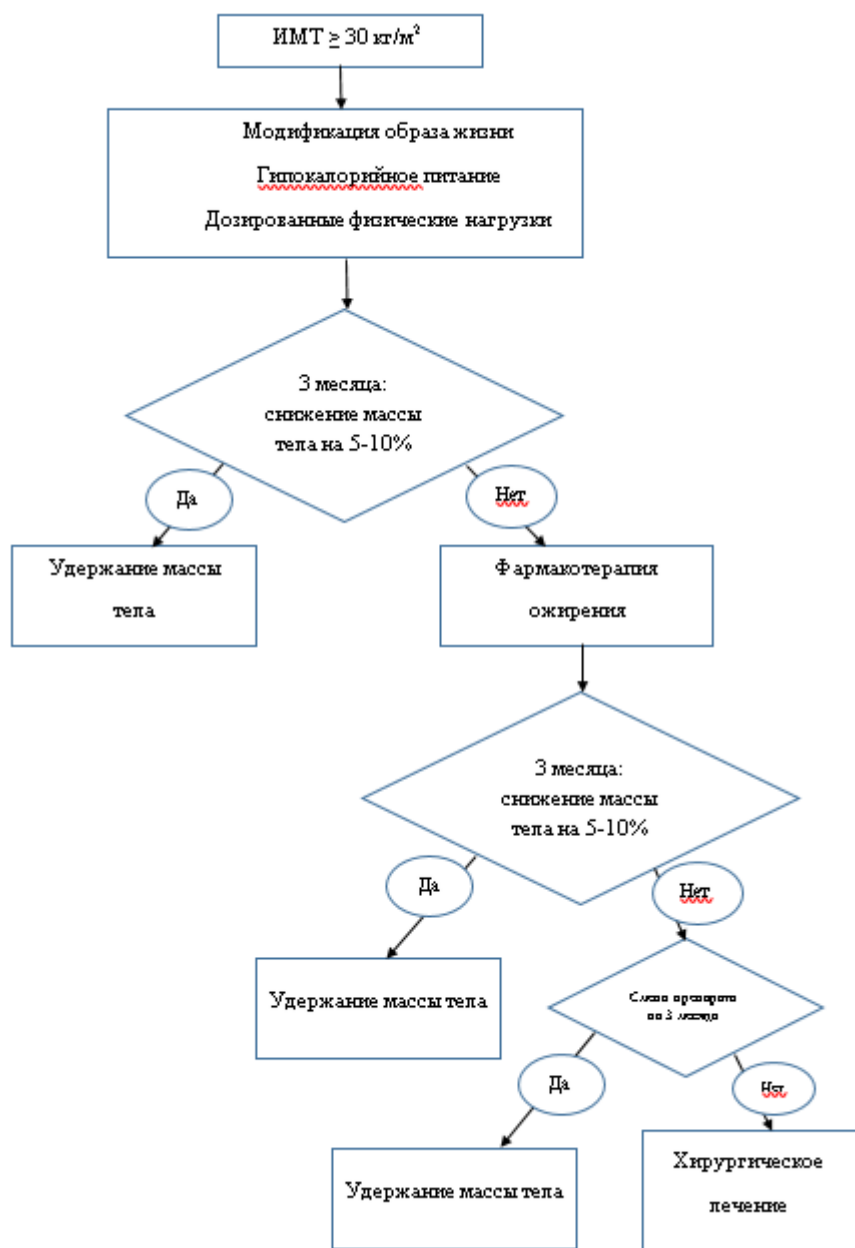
ИМТ $\geq$ 30 кг/м$^2$

Модификация образа жизни

Гипокалорийное питание

Дозированные физические нагрузки

3 месяца: снижение массы тела на 5-10%

Да

Нет

Удержание массы тела

Фармакотерапия ожирения

3 месяца: снижение массы тела на 5-10%

Да

Нет

Удержание массы тела

Смена препарата на 3 месяца

Да

Нет

Удержание массы тела

Хирургическое лечение